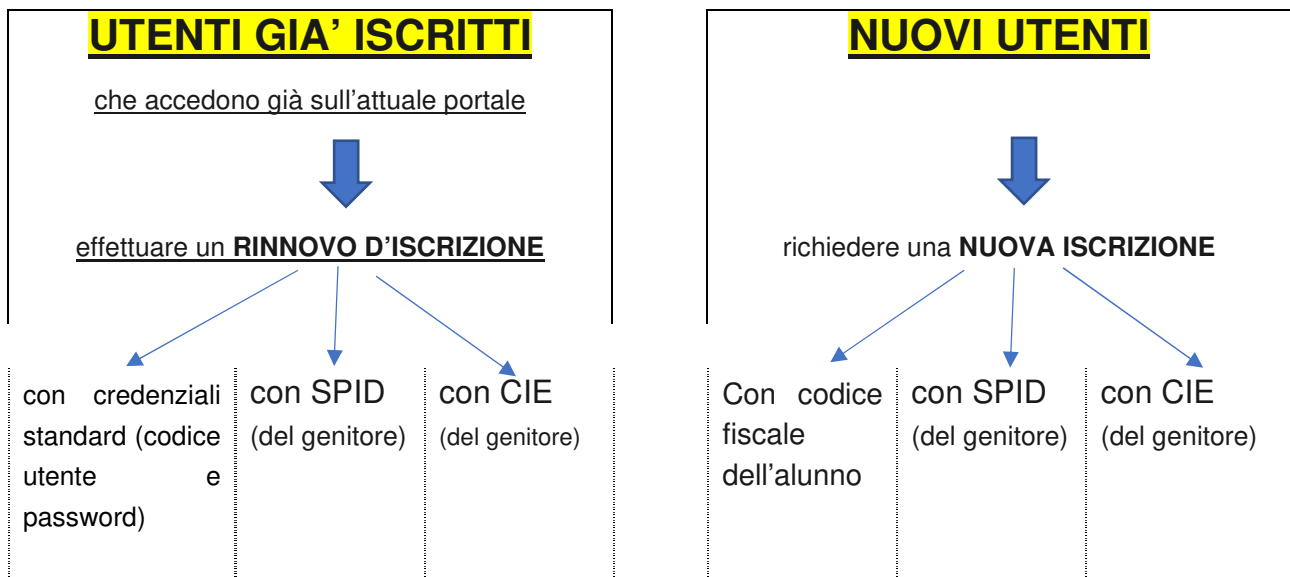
UTENTI GIA' ISCRITTI

che accedono già sull'attuale portale

effettuare un **RINNOVO D'ISCRIZIONE**

con credenziali standard (codice utente e password)

con SPID (del genitore)

con CIE (del genitore)

NUOVI UTENTI

richiedere una **NUOVA ISCRIZIONE**

Con codice fiscale dell'alunno

con SPID (del genitore)

con CIE (del genitore)